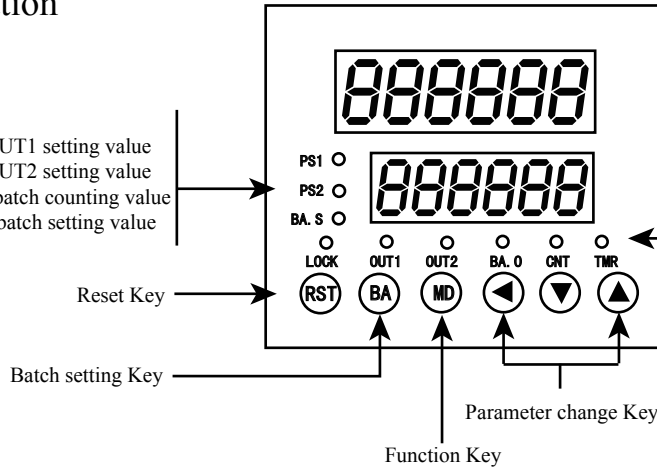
ation

UT1 setting value
UT2 setting value
batch counting value
batch setting value

PS1
PS2
BA. S

888888
888888

LOCK OUT1 OUT2 BA. O CNT TMR

Reset Key

RST BA MD

Batch setting Key

Parameter change Key

Function Key